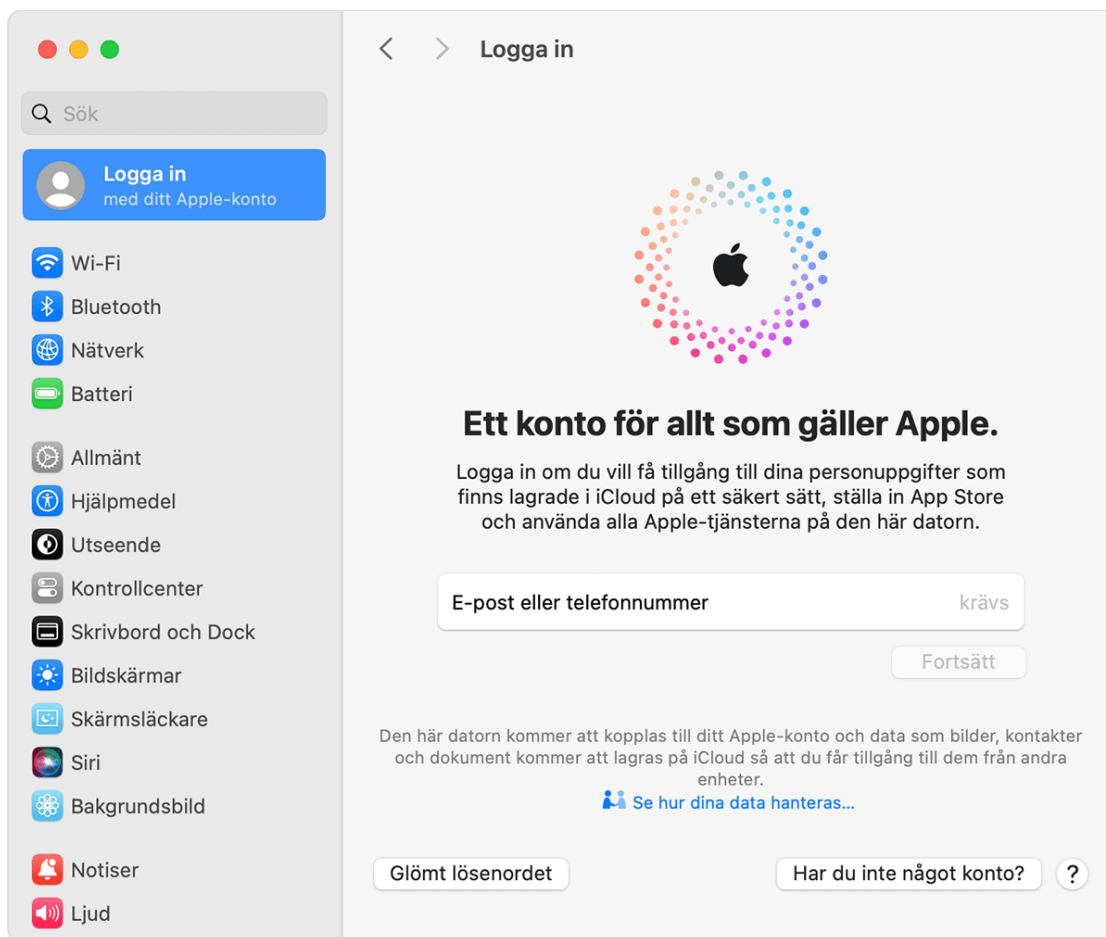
Sök

Logga in
med ditt Apple-konto

Wi-Fi
Bluetooth
Nätverk
Batteri

Allmänt
Hjälpmedel
Utseende
Kontrollcenter
Skrivbord och Dock
Bildskärmar
Skärmsläckare
Siri
Bakgrundsbild

Notiser
Ljud

Logga in

Ett konto för allt som gäller Apple.

Logga in om du vill få tillgång till dina personuppgifter som finns lagrade i iCloud på ett säkert sätt, ställa in App Store och använda alla Apple-tjänsterna på den här datorn.

E-post eller telefonnummer krävs

Fortsätt

Den här datorn kommer att kopplas till ditt Apple-konto och data som bilder, kontakter och dokument kommer att lagras på iCloud så att du får tillgång till dem från andra enheter.

Se hur dina data hanteras…

Glömt lösenordet

Har du inte något konto?

?